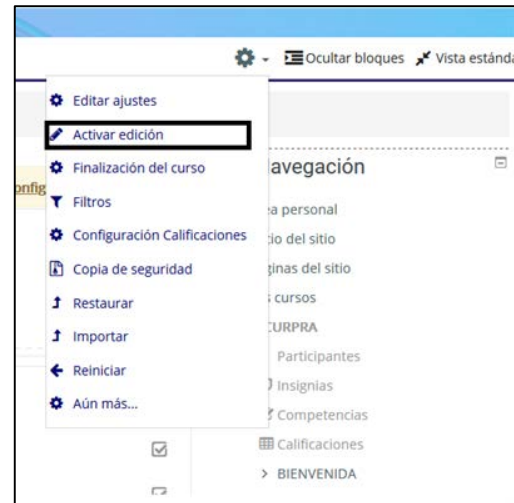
Ocultar bloques Vista estánd

Editar ajustes
Activar edición
Finalización del curso
Filtros
Configuración Calificaciones
Copia de seguridad
Restaurar
Importar
Reiniciar
Aún más...

onfig

avegación
a personal
io del sitio
ginas del sitio
cursos
URPRA
Participantes
Insignias
Competencias
Calificaciones
> BIENVENIDA